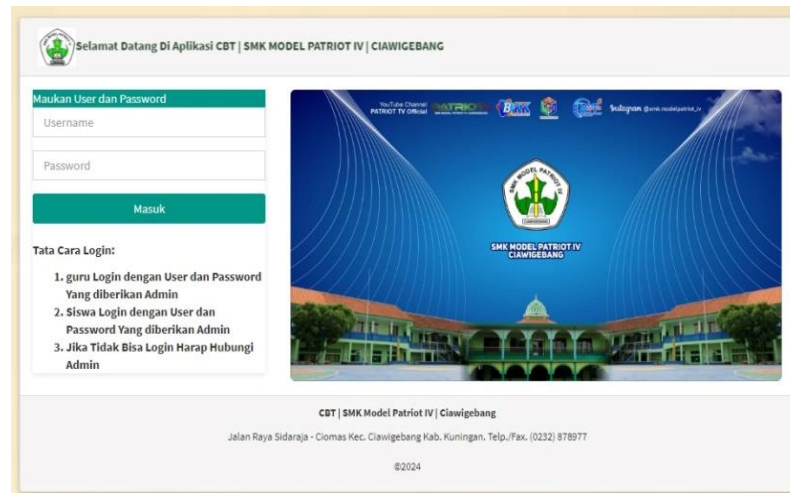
Selamat Datang Di Aplikasi CBT | SMK MODEL PATRIOT IV | CIAWIGEBANG

Maukan User dan Password

Username

Password

Masuk

Tata Cara Login:

1. guru Login dengan User dan Password Yang diberikan Admin
2. Siswa Login dengan User dan Password Yang diberikan Admin
3. Jika Tidak Bisa Login Harap Hubungi Admin

YouTube Channel PATRIOT TV Official

PATRIOT

BKK

Instagram @smk.modelpatriot_iv

SMK MODEL PATRIOT IV CIAWIGEBANG

CBT | SMK Model Patriot IV | Ciawigebang

Jalan Raya Sidaraja - Ciomas Kec. Ciawigebang Kab. Kuningan. Telp./Fax. (0232) 878977

©2024